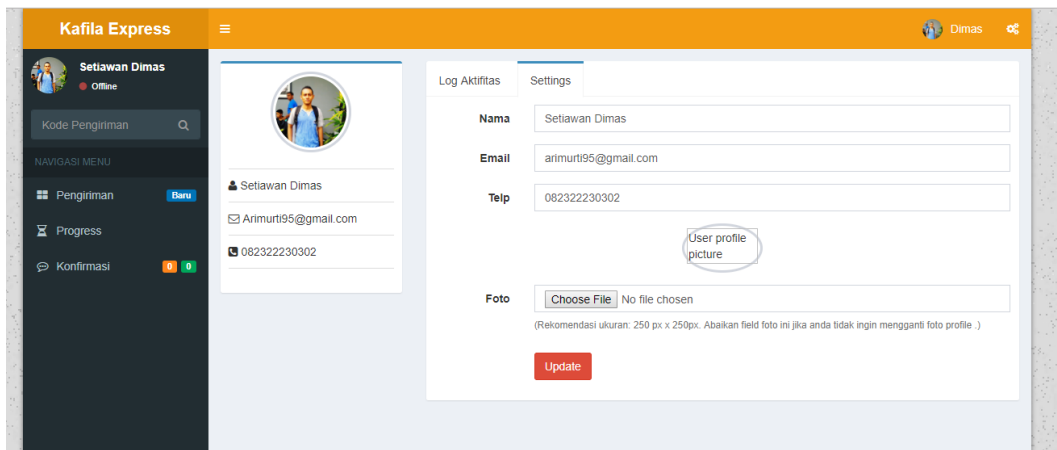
Kafila Express

Dimas

Setiawan Dimas
Offline

Kode Pengiriman

NAVIGASI MENU

Pengiriman Baru

Progress

Konfirmasi 0 0

Setiawan Dimas

Arimurti95@gmail.com

082322230302

Log Aktifitas

Settings

Nama Setiawan Dimas

Email arimurti95@gmail.com

Telp 082322230302

User profile picture

Foto Choose File No file chosen

(Rekomendasi ukuran: 250 px x 250px. Abaikan field foto ini jika anda tidak ingin mengganti foto profile .)

Update